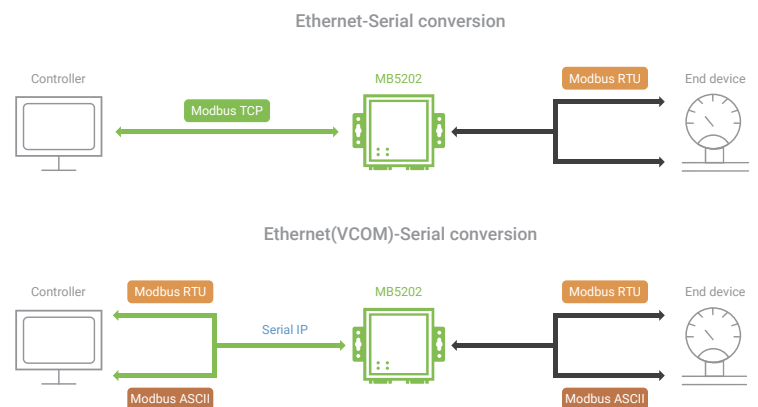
Ethernet-Serial conversion

Controller

Modbus TCP

MB5202

Modbus RTU

End device

Ethernet(VCOM)-Serial conversion

Controller

Modbus RTU

Serial IP

MB5202

Modbus RTU

End device

Modbus ASCII

Modbus ASCII